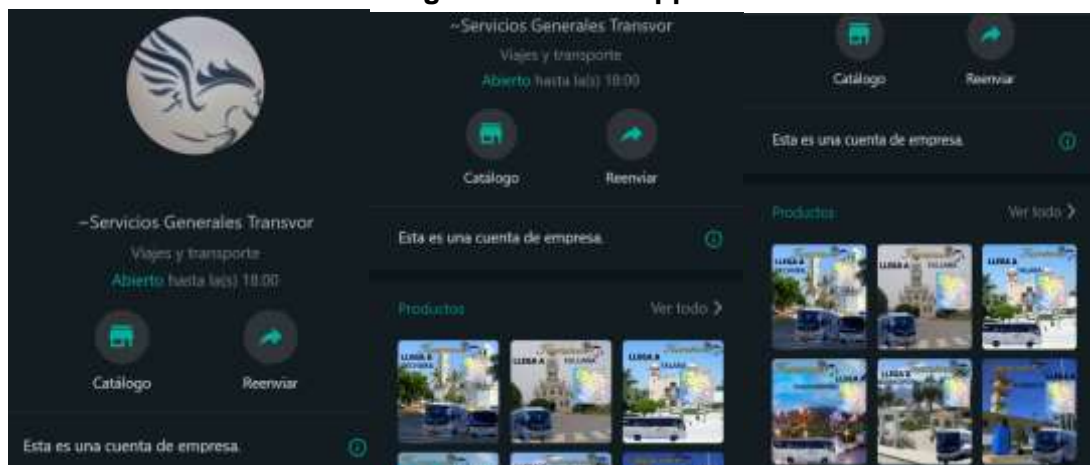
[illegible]g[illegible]pp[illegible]

~Servicios Generales Transvor

Viajes y transporte

Abierto hasta la(s) 18:00

Catálogo

Reenviar

Esta es una cuenta de empresa.

~Servicios Generales Transvor

Viajes y transporte

Abierto hasta la(s) 18:00

Catálogo

Reenviar

Esta es una cuenta de empresa.

Productos

Ver todo

LLEGA A

LLEGA A

LLEGA A

Catálogo

Reenviar

Esta es una cuenta de empresa.

Productos

Ver todo

LLEGA A

LLEGA A

LLEGA A

LLEGA A